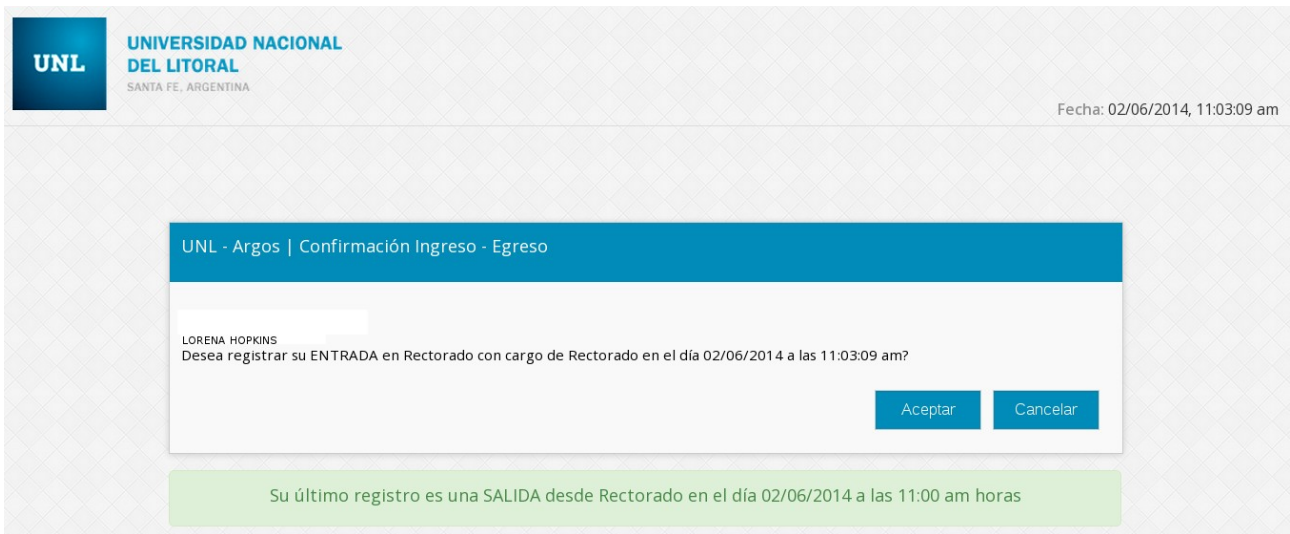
UNL

UNIVERSIDAD NACIONAL
DEL LITORAL
SANTA FE, ARGENTINA

Fecha: 02/06/2014, 11:03:09 am

UNL - Argos | Confirmación Ingreso - Egreso

LORENA HOPKINS
Desea registrar su ENTRADA en Rectorado con cargo de Rectorado en el día 02/06/2014 a las 11:03:09 am?

Aceptar

Cancelar

Su último registro es una SALIDA desde Rectorado en el día 02/06/2014 a las 11:00 am horas